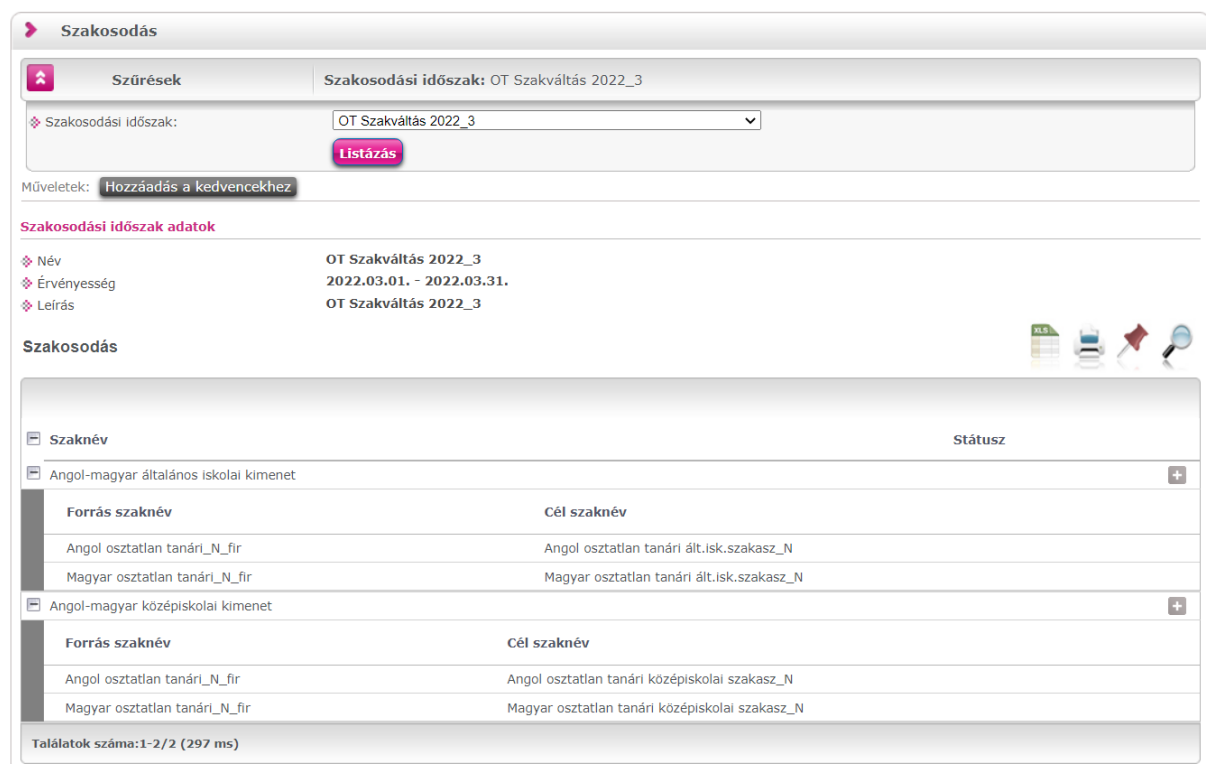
Szakosodás

Szűrések

Szakosodási időszak: OT Szakváltás 2022_3

Szakosodási időszak: OT Szakváltás 2022_3

Listázás

Műveletek: Hozzáadás a kedvencekhez

Szakosodási időszak adatok

Név OT Szakváltás 2022_3
Érvényesség 2022.03.01. - 2022.03.31.
Leírás OT Szakváltás 2022_3

Szakosodás

XLS

Szaknév Státusz

Angol-magyar általános iskolai kimenet

| Forrás szaknév | Cél szaknév |
|---|---|
| Angol osztatlan tanári_N_fir | Angol osztatlan tanári ált.isk.szakasz_N |
| Magyar osztatlan tanári_N_fir | Magyar osztatlan tanári ált.isk.szakasz_N |

Angol-magyar középiskolai kimenet

| Forrás szaknév | Cél szaknév |
|---|---|
| Angol osztatlan tanári_N_fir | Angol osztatlan tanári középiskolai szakasz_N |
| Magyar osztatlan tanári_N_fir | Magyar osztatlan tanári középiskolai szakasz_N |

Találatok száma:1-2/2 (297 ms)